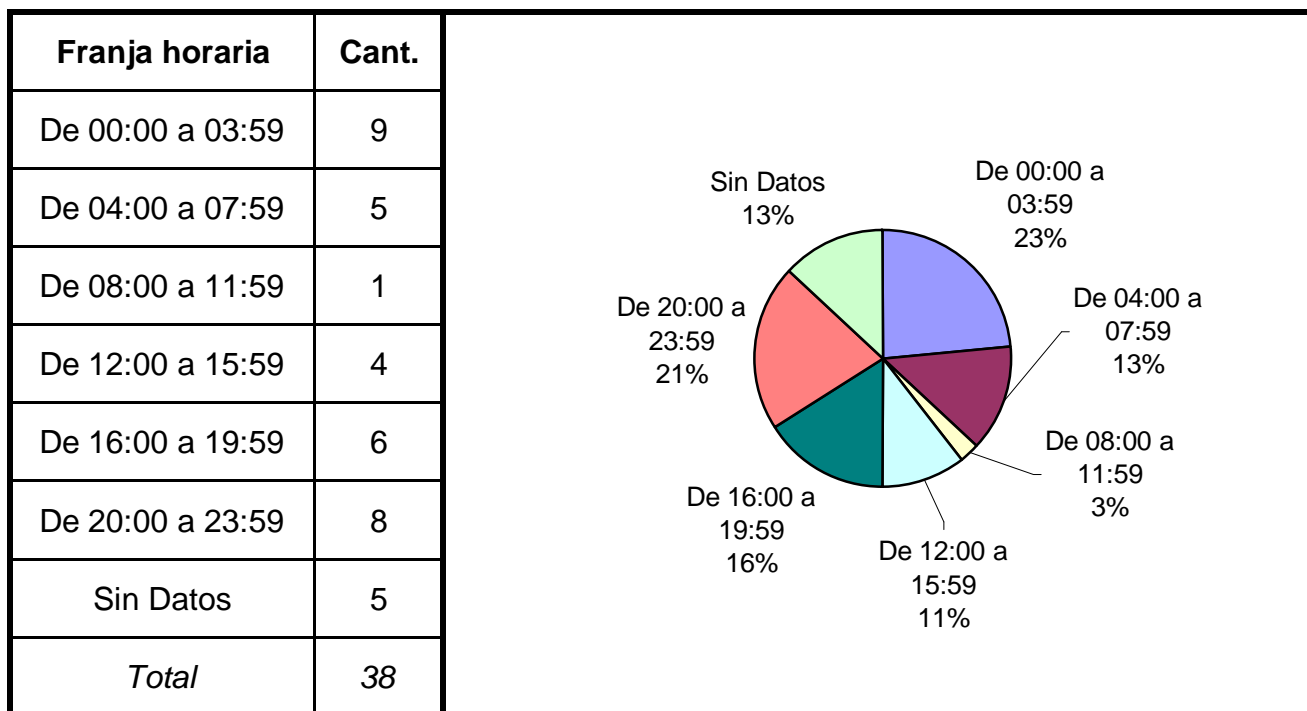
| Franja horaria | Cant. |
|---|---|
| De 00:00 a 03:59 | 9 |
| De 04:00 a 07:59 | 5 |
| De 08:00 a 11:59 | 1 |
| De 12:00 a 15:59 | 4 |
| De 16:00 a 19:59 | 6 |
| De 20:00 a 23:59 | 8 |
| Sin Datos | 5 |
| *Total* | *38* |

Sin Datos 13%
De 00:00 a 03:59 23%
De 04:00 a 07:59 13%
De 08:00 a 11:59 3%
De 12:00 a 15:59 11%
De 16:00 a 19:59 16%
De 20:00 a 23:59 21%